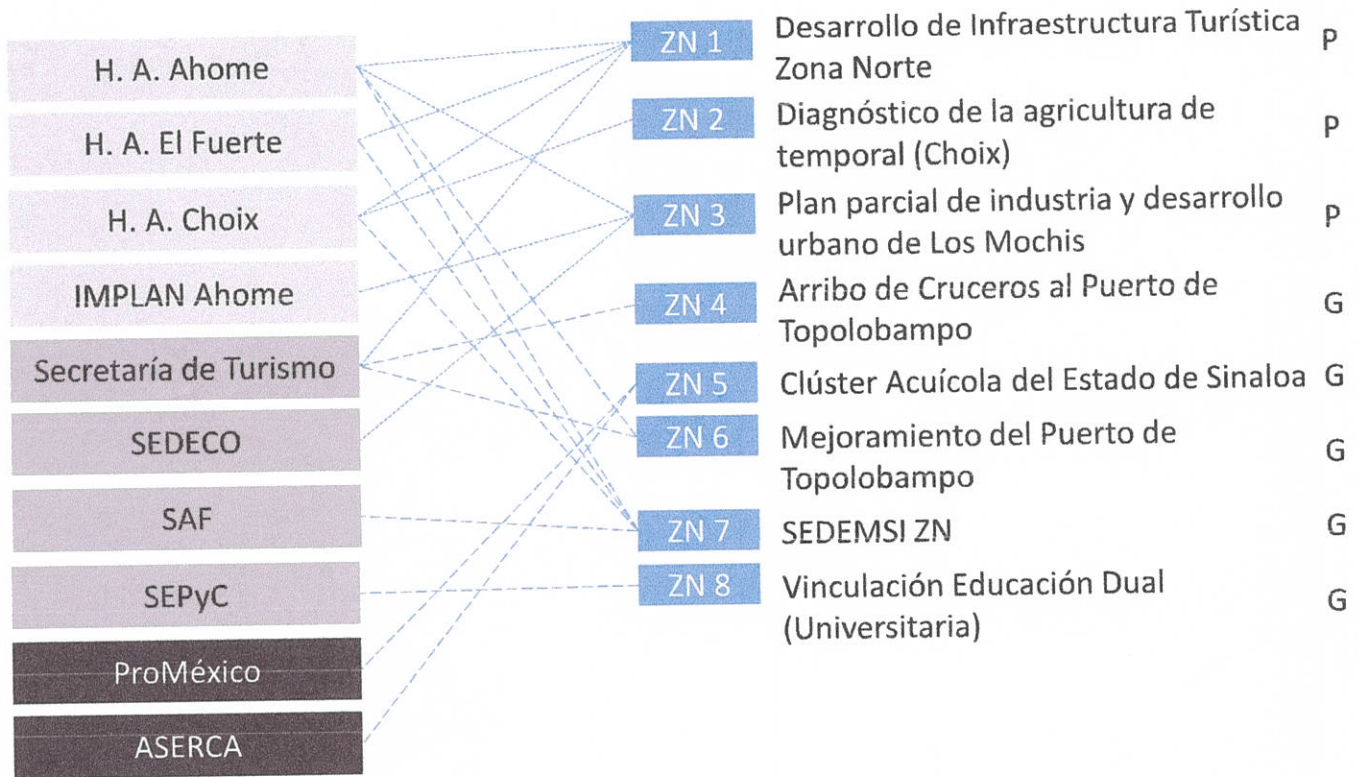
H. A. Ahome
H. A. El Fuerte
H. A. Choix
IMPLAN Ahome
Secretaría de Turismo
SEDECO
SAF
SEPyC
ProMéxico
ASERCA

ZN 1 Desarrollo de Infraestructura Turística Zona Norte P
ZN 2 Diagnóstico de la agricultura de temporal (Choix) P
ZN 3 Plan parcial de industria y desarrollo urbano de Los Mochis P
ZN 4 Arribo de Cruceros al Puerto de Topolobampo G
ZN 5 Clúster Acuícola del Estado de Sinaloa G
ZN 6 Mejoramiento del Puerto de Topolobampo G
ZN 7 SEDEMSI ZN G
ZN 8 Vinculación Educación Dual (Universitaria) G